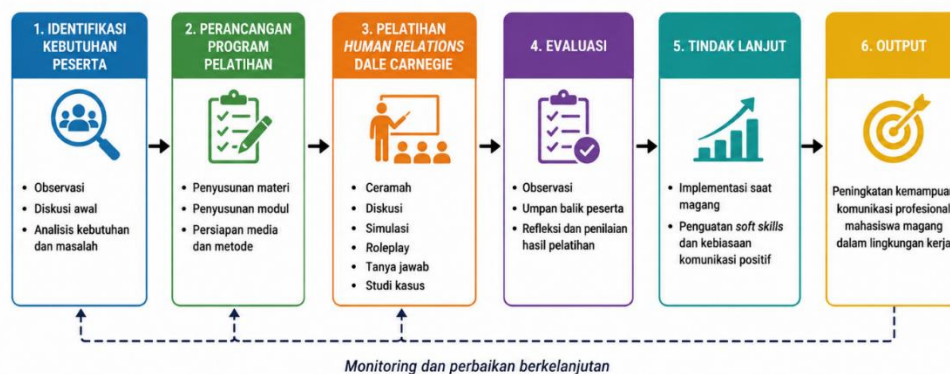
1. IDENTIFIKASI KEBUTUHAN PESERTA

• Observasi
• Diskusi awal
• Analisis kebutuhan dan masalah

2. PERANCANGAN PROGRAM PELATIHAN

• Penyusunan materi
• Penyusunan modul
• Persiapan media dan metode

3. PELATIHAN *HUMAN RELATIONS* DALE CARNEGIE

• Ceramah
• Diskusi
• Simulasi
• Roleplay
• Tanya jawab
• Studi kasus

4. EVALUASI

• Observasi
• Umpan balik peserta
• Refleksi dan penilaian hasil pelatihan

5. TINDAK LANJUT

• Implementasi saat magang
• Penguatan *soft skills* dan kebiasaan komunikasi positif

6. OUTPUT

Peningkatan kemampua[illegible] komunikasi profesional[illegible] mahasiswa magang dalam lingkungan kerja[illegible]

*Monitoring dan perbaikan berkelanjutan*